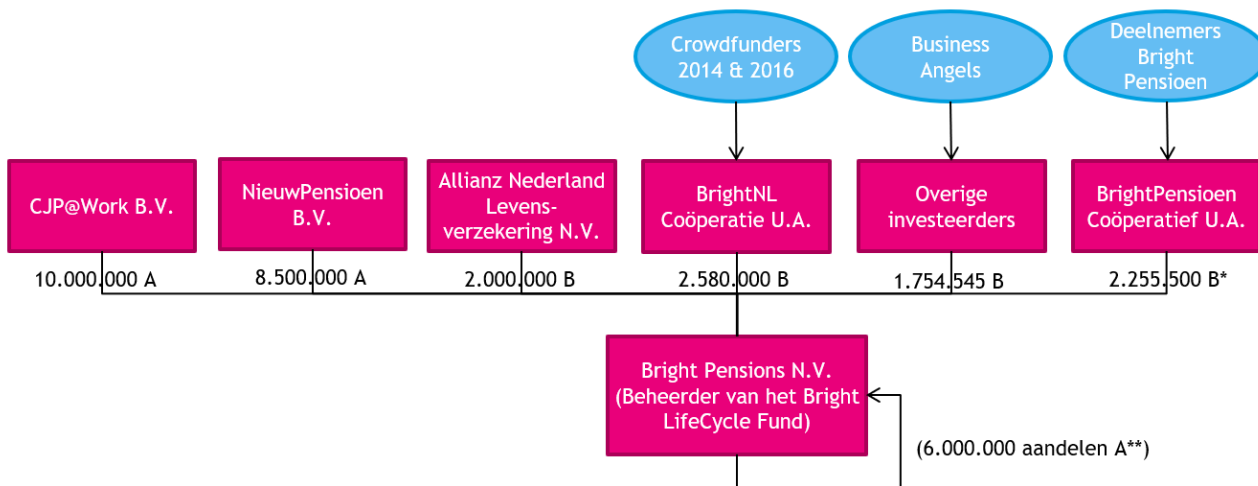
Crowdfunders 2014 & 2016

Business Angels

Deelnemers Bright Pensioen

CJP@Work B.V.

NieuwPensioen B.V.

Allianz Nederland Levensverzekering N.V.

BrightNL Coöperatie U.A.

Overige investeerders

BrightPensioen Coöperatief U.A.

10.000.000 A

8.500.000 A

2.000.000 B

2.580.000 B

1.754.545 B

2.255.500 B*

Bright Pensions N.V. (Beheerder van het Bright LifeCycle Fund)

(6.000.000 aandelen A**)